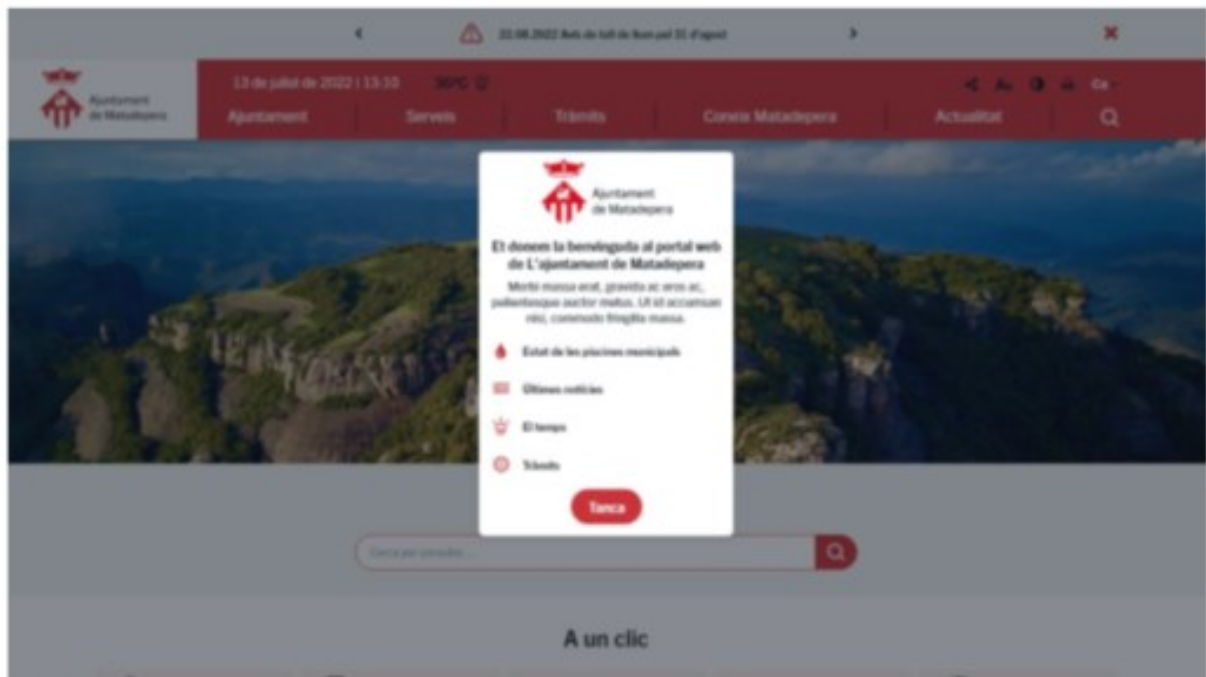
22.08.2022 Avís de tall de llum pel 31 d'agost

Ajuntament de Matadepera

13 de juliol de 2022 | 13:10 36ºC

Ajuntament Serveis Tràmits Coneix Matadepera Actualitat

Ajuntament de Matadepera

Et donem la benvinguda al portal web de L'ajuntament de Matadepera

Morbi massa erat, gravida ac eros ac, pellentesque auctor metus. Ut sit accumsan nisl, commodo fringilla massa.

Estat de les piscines municipals

Últimes notícies

El temps

Tràmits

Tanca

Cerca per consulta...

A un clic